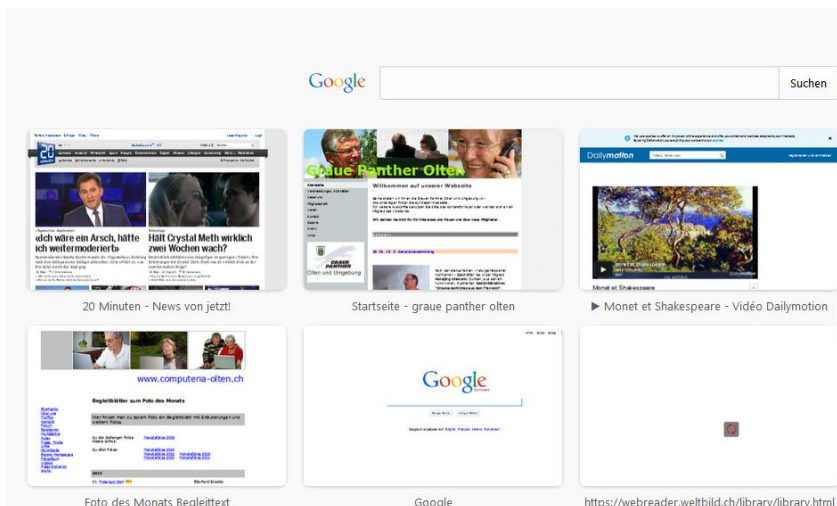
Google

Suchen

«Ich wäre ein Arsch, hätte ich weitermoderiert»

Hält Crystal Meth wirklich zwei Wochen wach?

20 Minuten - News von jetzt!

Graue Panther Olten

Willkommen auf unserer Webseite

Olten und Umgebung

Startseite - graue panther olten

Dailymotion

▶ Monet et Shakespeare - Vidéo Dailymotion

www.computeria-olten.ch

Begleitblätter zum Foto des Monats

Foto des Monats Begleittext

Google

Google

https://webreader.weltbild.ch/library/library.html